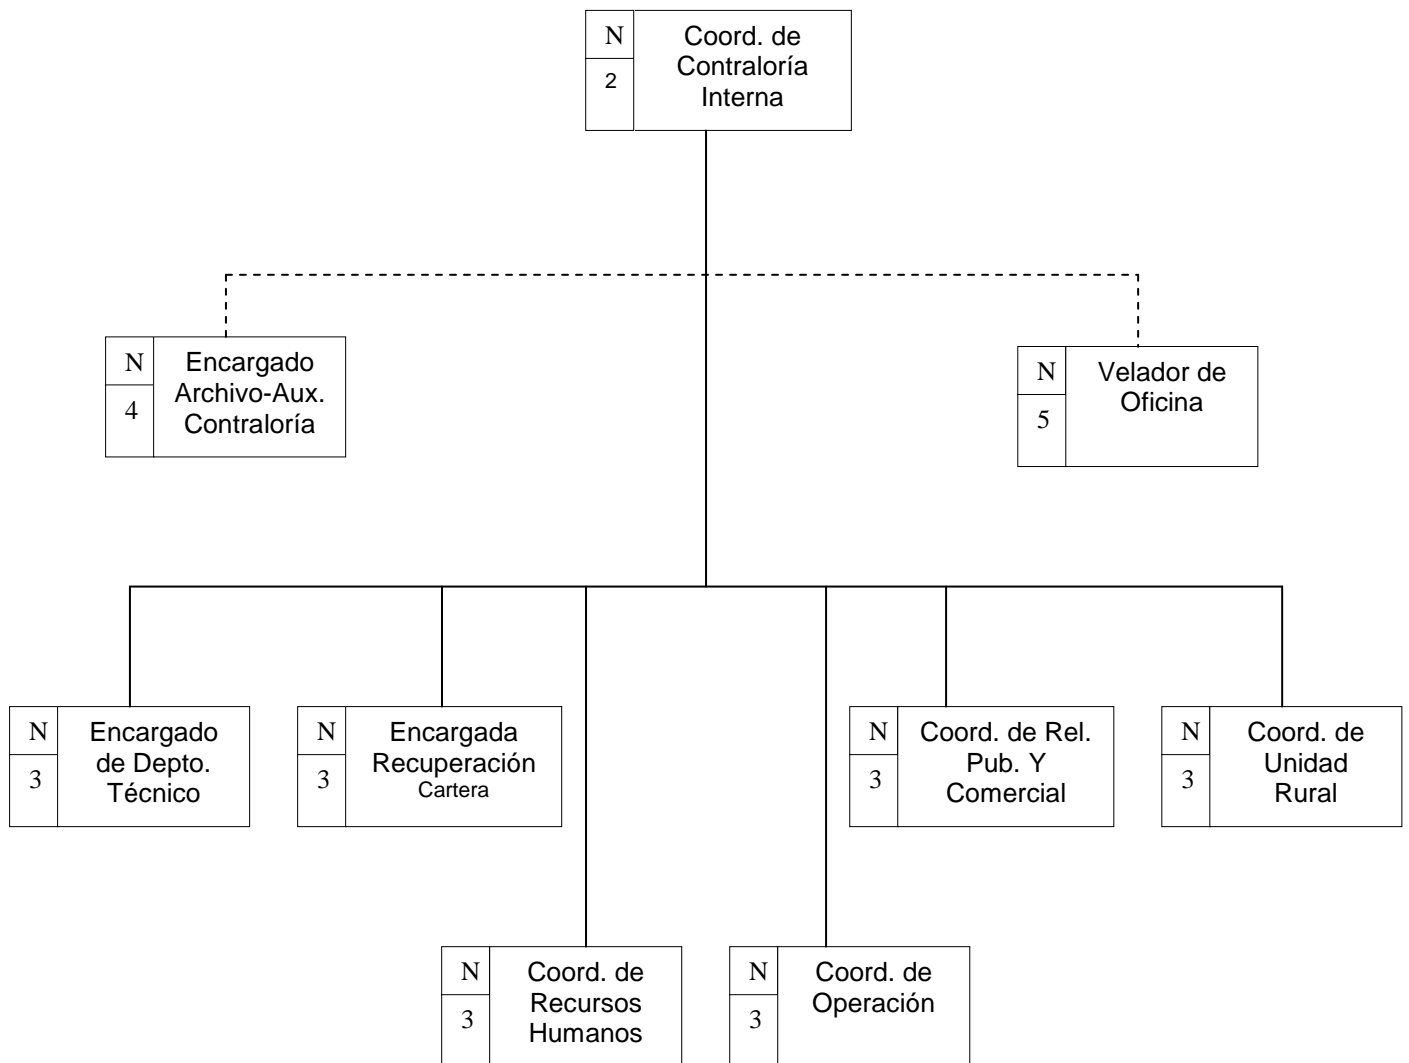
N
2
Coord. de Contraloría Interna

N
4
Encargado Archivo-Aux. Contraloría

N
5
Velador de Oficina

N
3
Encargado de Depto. Técnico

N
3
Encargada Recuperación Cartera

N
3
Coord. de Rel. Pub. Y Comercial

N
3
Coord. de Unidad Rural

N
3
Coord. de Recursos Humanos

N
3
Coord. de Operación